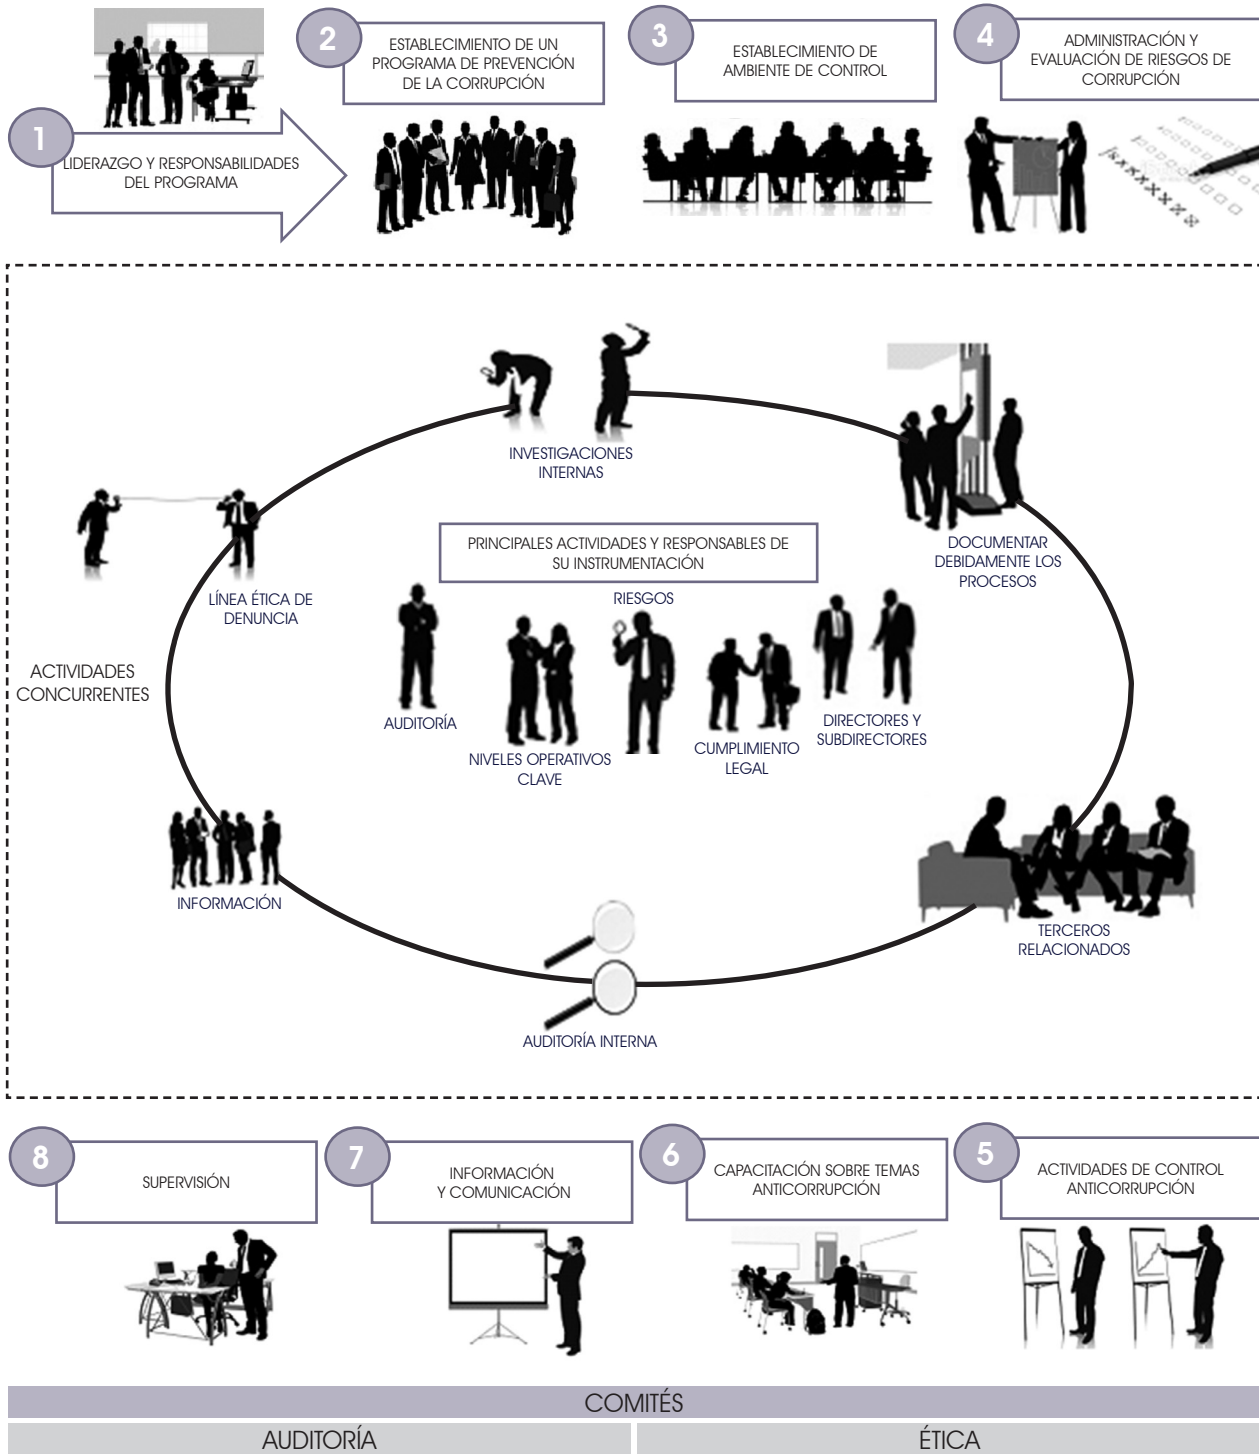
1 LIDERAZGO Y RESPONSABILIDADES DEL PROGRAMA

2 ESTABLECIMIENTO DE UN PROGRAMA DE PREVENCIÓN DE LA CORRUPCIÓN

3 ESTABLECIMIENTO DE AMBIENTE DE CONTROL

4 ADMINISTRACIÓN Y EVALUACIÓN DE RIESGOS DE CORRUPCIÓN

INVESTIGACIONES INTERNAS

DOCUMENTAR DEBIDAMENTE LOS PROCESOS

PRINCIPALES ACTIVIDADES Y RESPONSABLES DE SU INSTRUMENTACIÓN

LÍNEA ÉTICA DE DENUNCIA

RIESGOS

ACTIVIDADES CONCURRENTES

AUDITORÍA

NIVELES OPERATIVOS CLAVE

CUMPLIMIENTO LEGAL

DIRECTORES Y SUBDIRECTORES

INFORMACIÓN

TERCEROS RELACIONADOS

AUDITORÍA INTERNA

8 SUPERVISIÓN

7 INFORMACIÓN Y COMUNICACIÓN

6 CAPACITACIÓN SOBRE TEMAS ANTICORRUPCIÓN

5 ACTIVIDADES DE CONTROL ANTICORRUPCIÓN

COMITÉS

| AUDITORÍA | ÉTICA |
|---|---|